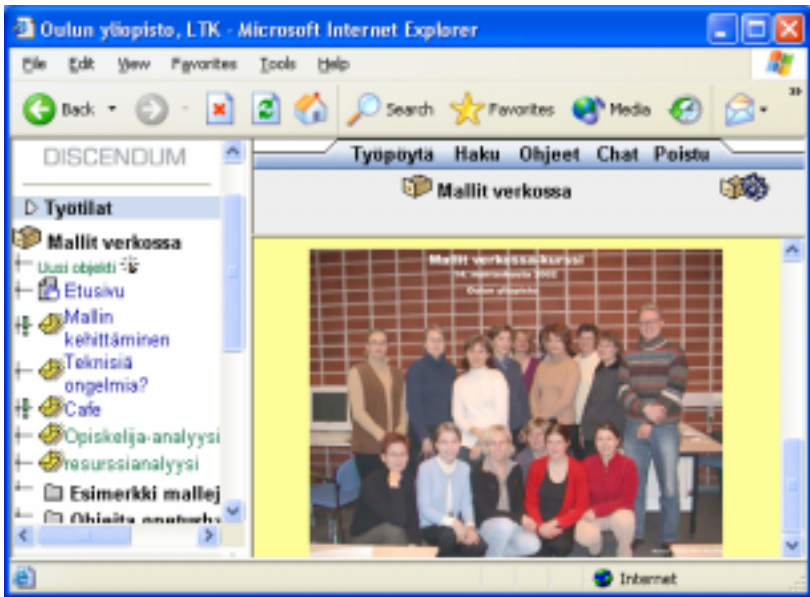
Oulun yliopisto, LTK - Microsoft Internet Explorer

File Edit View Favorites Tools Help

Back Search Favorites Media

DISCENDUM

Työtilat

Mallit verkossa

Uusi objekti

Etusivu

Mallin kehittäminen

Teknisiä ongelmia?

Cafe

Opiskelija-analyysi

resurssianalyysi

Esimerkki mallej

Ohjeita opetuh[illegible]

Työpöytä Haku Ohjeet Chat Poistu

Mallit verkossa

Mallit verkossa-kurssi

14. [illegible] 2002

Oulun yliopisto

Internet